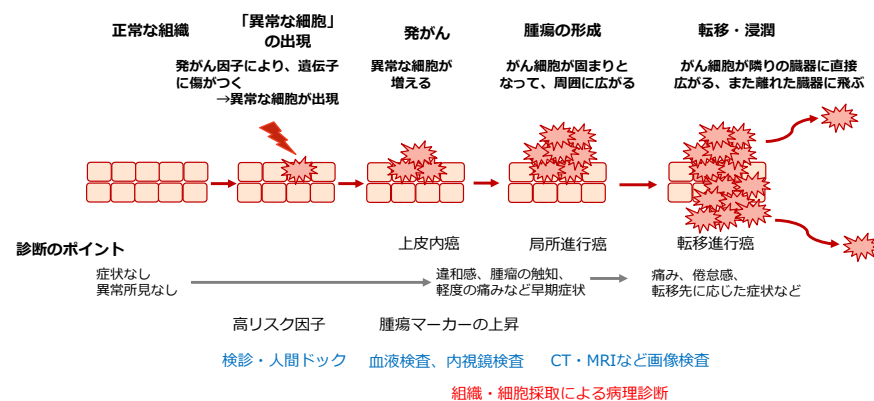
正常な組織

「異常な細胞」の出現

発がん因子により、遺伝子に傷がつく
→異常な細胞が出現

発がん

異常な細胞が増える

腫瘍の形成

がん細胞が固まりとなって、周囲に広がる

転移・浸潤

がん細胞が隣りの臓器に直接広がる、また離れた臓器に飛ぶ

上皮内癌

局所進行癌

転移進行癌

診断のポイント

症状なし
異常所見なし

違和感、腫瘤の触知、軽度の痛みなど早期症状

痛み、倦怠感、転移先に応じた症状など

高リスク因子

腫瘍マーカーの上昇

検診・人間ドック

血液検査、内視鏡検査

CT・MRIなど画像検査

組織・細胞採取による病理診断